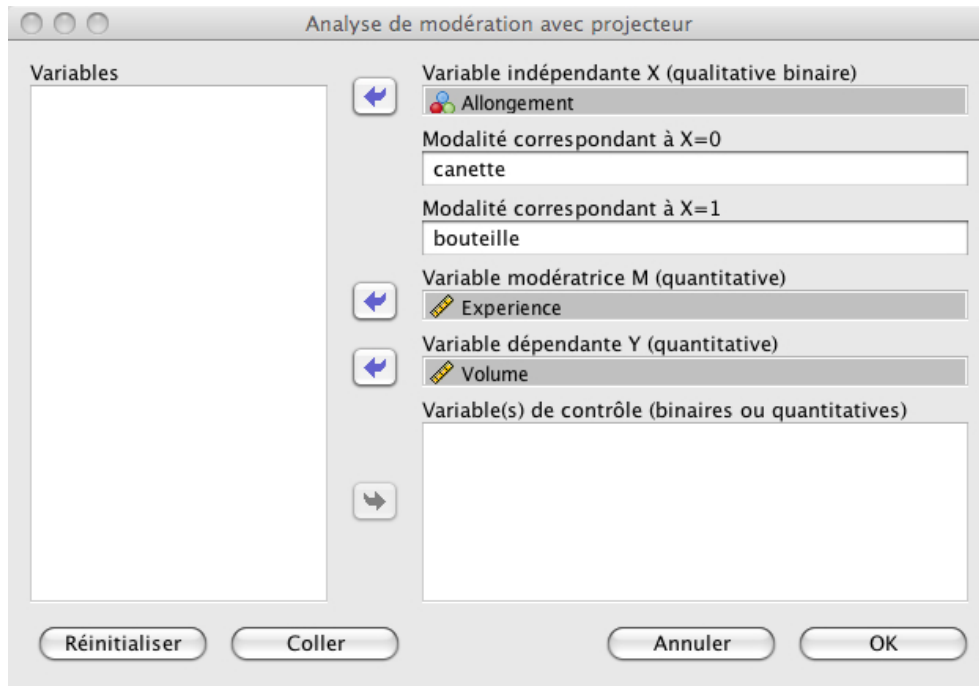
Analyse de modération avec projecteur

Variables

Variable indépendante X (qualitative binaire)
Allongement

Modalité correspondant à X=0
canette

Modalité correspondant à X=1
bouteille

Variable modératrice M (quantitative)
Experience

Variable dépendante Y (quantitative)
Volume

Variable(s) de contrôle (binaires ou quantitatives)

Réinitialiser
Coller
Annuler
OK